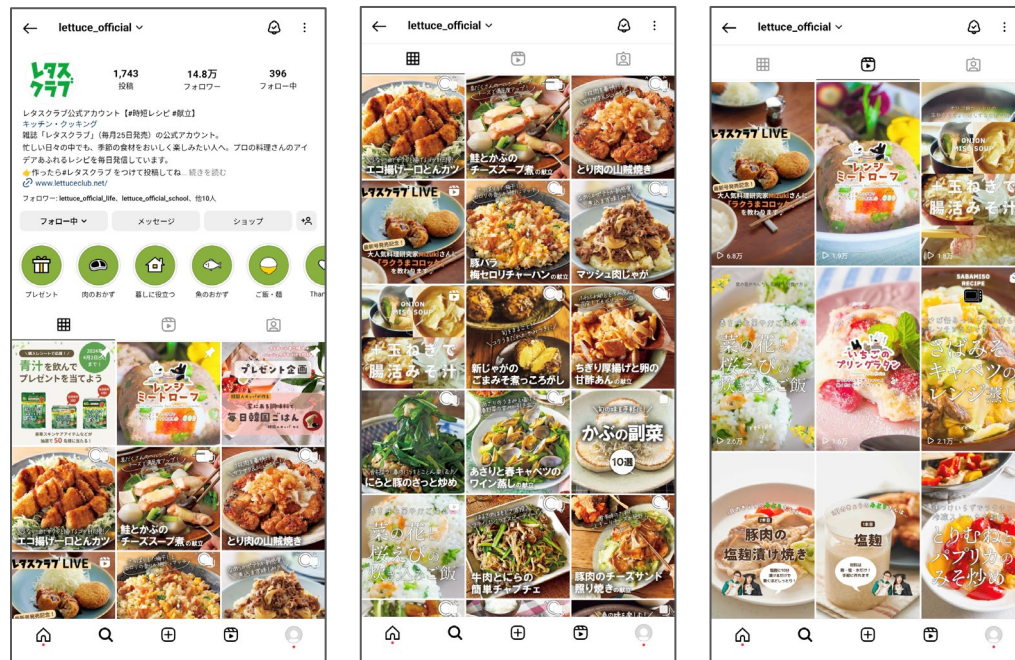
lettuce_official

レタスクラブ

1,743
投稿

14.8万
フォロワー

396
フォロー中

レタスクラブ公式アカウント【#時短レシピ #献立】
キッチン・クッキング
雑誌「レタスクラブ」（毎月25日発売）の公式アカウント。
忙しい日々の中でも、季節の食材をおいしく楽しみたい人へ。プロの料理さんのアイデアあふれるレシピを毎日発信しています。
👉作ったら #レタスクラブ をつけて投稿してね。... 続きを読む
www.lettuceclub.net/

フォロー: lettuce_official_life、lettuce_official_school、他10人

フォロー中
メッセージ
ショップ

プレゼント
肉のおかず
暮しに役立つ
魚のおかず
ご飯・麺
Tha

青汁を飲んで プレゼントを当てよう
レンジミートローフ
プレゼント企画
毎日韓国ごはん
エコ揚げ一口とんカツ
鮭とかぶのチーズスープ煮の献立
とり肉の山椒焼き
レタスクラブ LIVE

lettuce_official

エコ揚げ一口とんカツ
鮭とかぶのチーズスープ煮の献立
とり肉の山椒焼き
レタスクラブ LIVE
大人気料理研究家 さんの ラクラクまコロッケ を教わります。
豚バラ梅セロリチャーハンの献立
マッシュ肉じゃが
ONION MISO SOUP
玉ねぎで腸活みそ汁
新じゃがのごまみそ煮っころがし
ちぎり厚揚げと卵の甘酢あんの献立
にらと豚のさっと炒め
あさりと春キャベツのワイン蒸しの献立
かぶの副菜 10選
菜の花と桜えびの炊き込みご飯
牛肉とにらの簡単チャプチェ
豚肉のチーズサンド照り焼きの献立

lettuce_official

レタスクラブ LIVE
大人気料理研究家 さんの ラクラクまコロッケ を教わります。
6.8万
レンジミートローフ
1.9万
ONION MISO SOUP
玉ねぎで腸活みそ汁
1.8万
菜の花と桜えびの炊き込みご飯
2.6万
いちごのプリンケーキ
1.6万
SABANISO RECIPE
さばみそキャベツのレンジ蒸し
2.1万
豚肉の塩麹漬け焼き
塩麹
とり肉とパプリカのみそ炒め